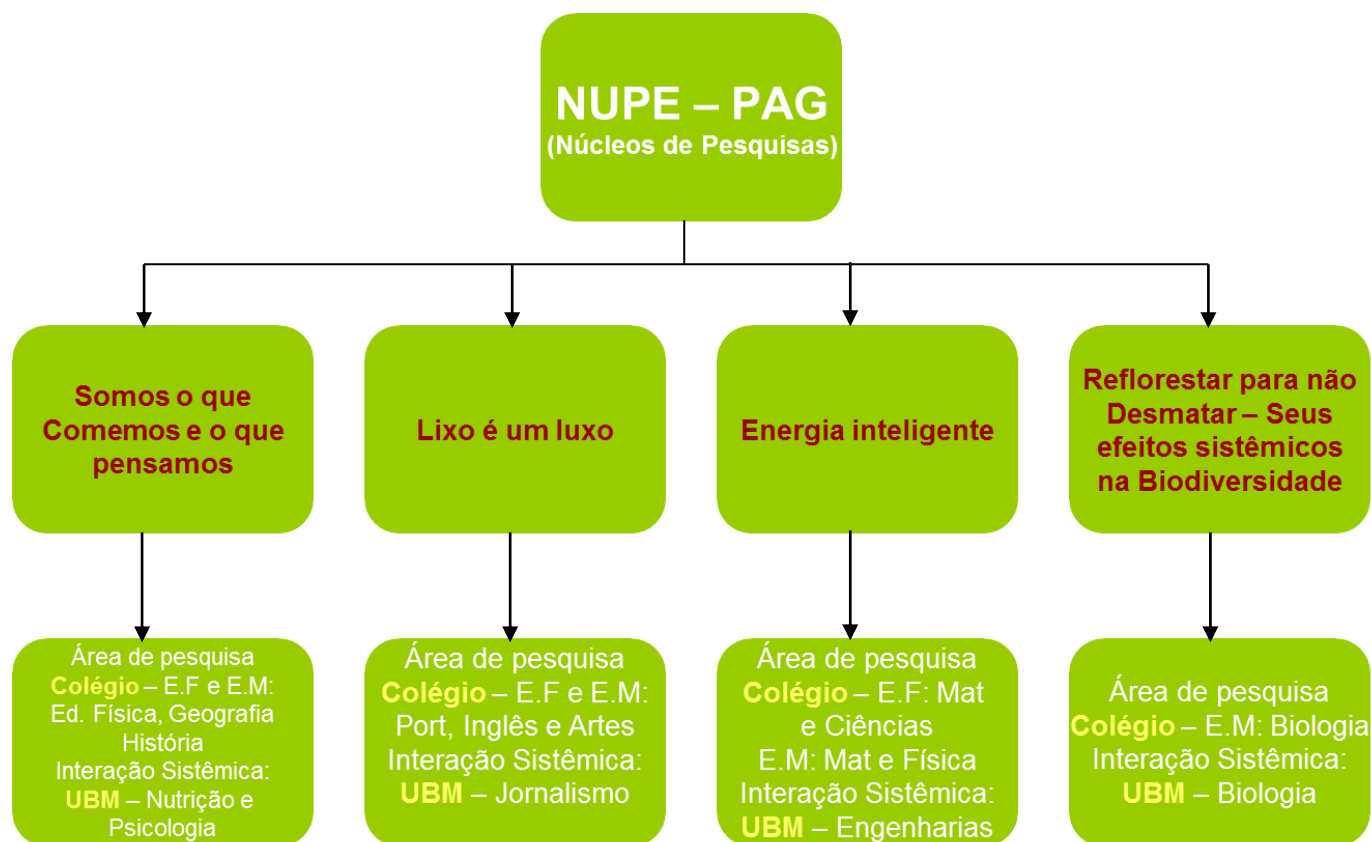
NUPE – PAG
(Núcleos de Pesquisas)

Somos o que Comemos e o que pensamos

Lixo é um luxo

Energia inteligente

Reflorestar para não Desmatar – Seus efeitos sistêmicos na Biodiversidade

Área de pesquisa
Colégio – E.F e E.M: Ed. Física, Geografia História
Interação Sistêmica:
UBM – Nutrição e Psicologia

Área de pesquisa
Colégio – E.F e E.M: Port, Inglês e Artes
Interação Sistêmica:
UBM – Jornalismo

Área de pesquisa
Colégio – E.F: Mat e Ciências
E.M: Mat e Física
Interação Sistêmica:
UBM – Engenharias

Área de pesquisa
Colégio – E.M: Biologia
Interação Sistêmica:
UBM – Biologia